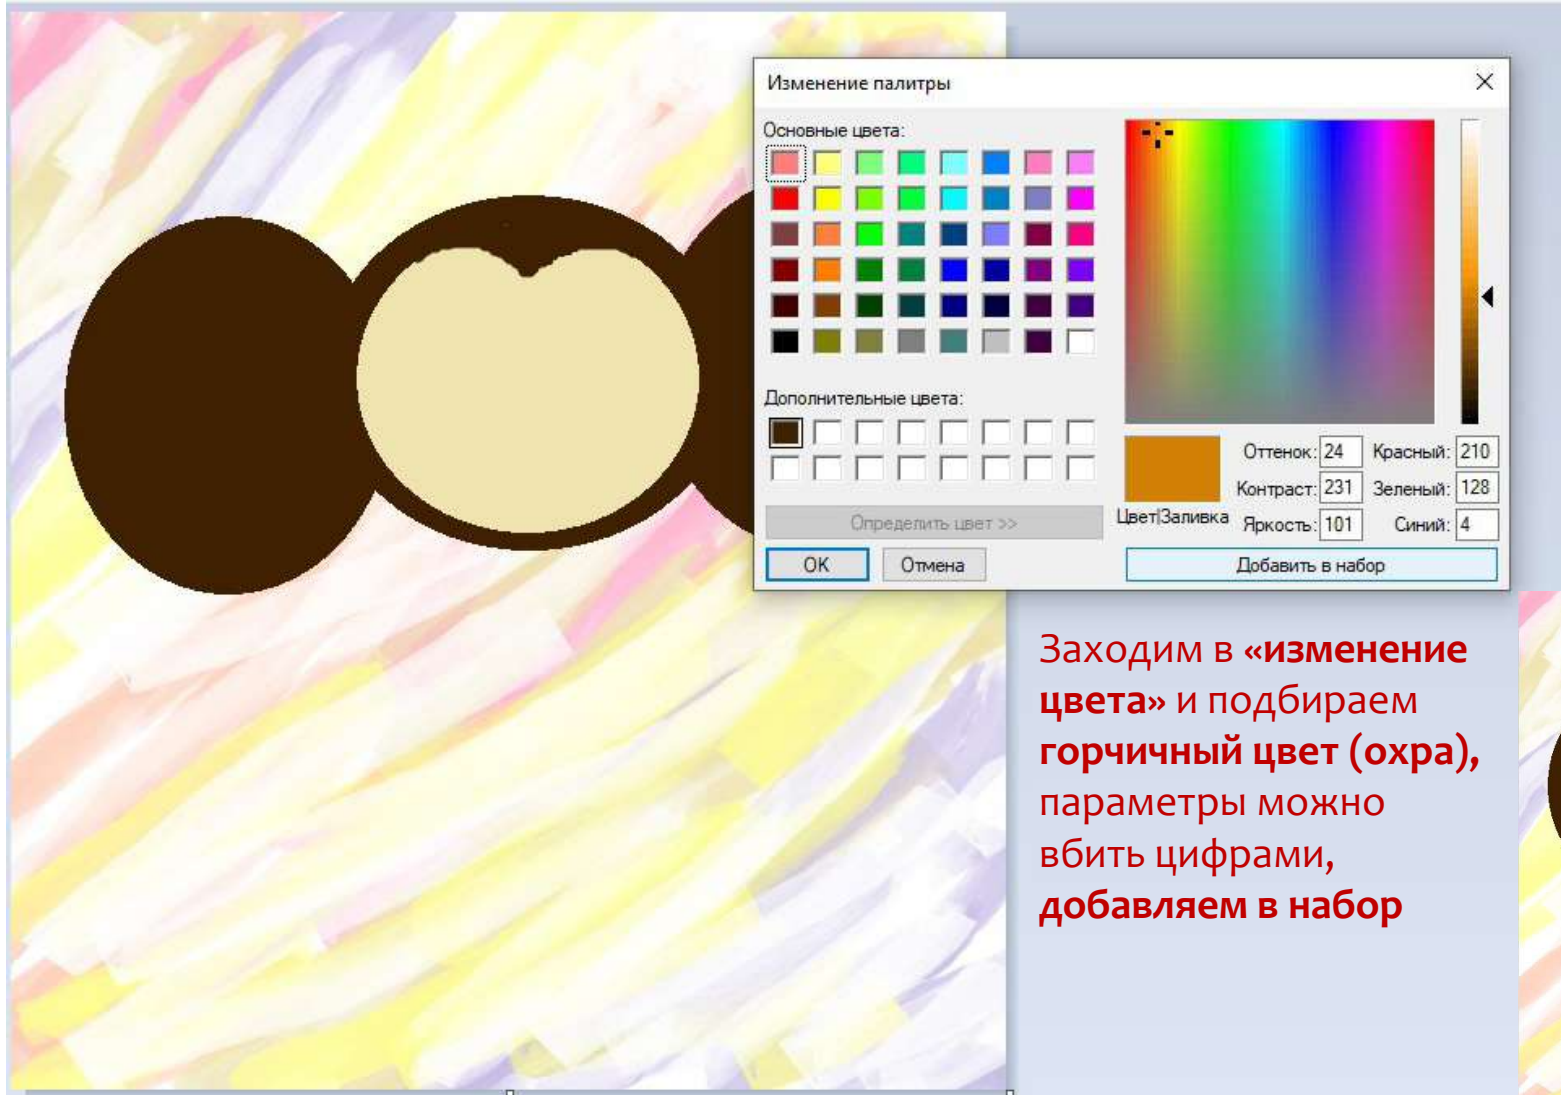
Изменение палитры

Основные цвета:

Дополнительные цвета:

Определить цвет >>

OK

Отмена

Цвет|Заливка

Оттенок: 24

Контраст: 231

Яркость: 101

Красный: 210

Зеленый: 128

Синий: 4

Добавить в набор

Заходим в «изменение цвета» и подбираем горчичный цвет (охра), параметры можно вбить цифрами, добавляем в набор